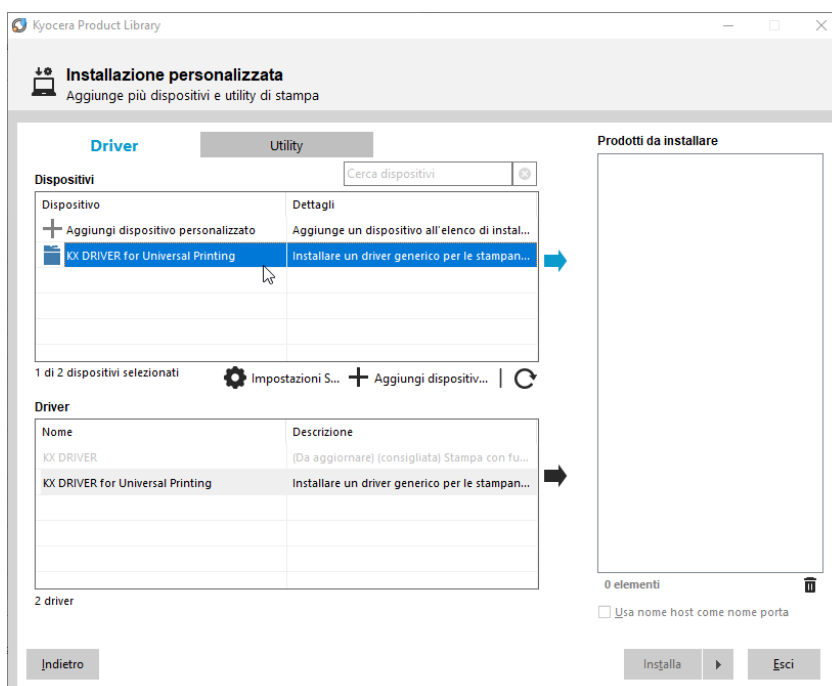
Kyocera Product Library

Installazione personalizzata
Aggiunge più dispositivi e utility di stampa

Driver
Utility

Dispositivi
Cerca dispositivi

| Dispositivo | Dettagli |
|---|---|
| Aggiungi dispositivo personalizzato | Aggiunge un dispositivo all'elenco di instal... |
| KX DRIVER for Universal Printing | Installare un driver generico per le stampan... |

1 di 2 dispositivi selezionati
Impostazioni S...
Aggiungi dispositiv...

Driver

| Nome | Descrizione |
|---|---|
| KX DRIVER | (Da aggiornare) (consigliata) Stampa con fu... |
| KX DRIVER for Universal Printing | Installare un driver generico per le stampan... |

2 driver

Prodotti da installare

0 elementi

Usa nome host come nome porta

Indietro
Installa
Esci